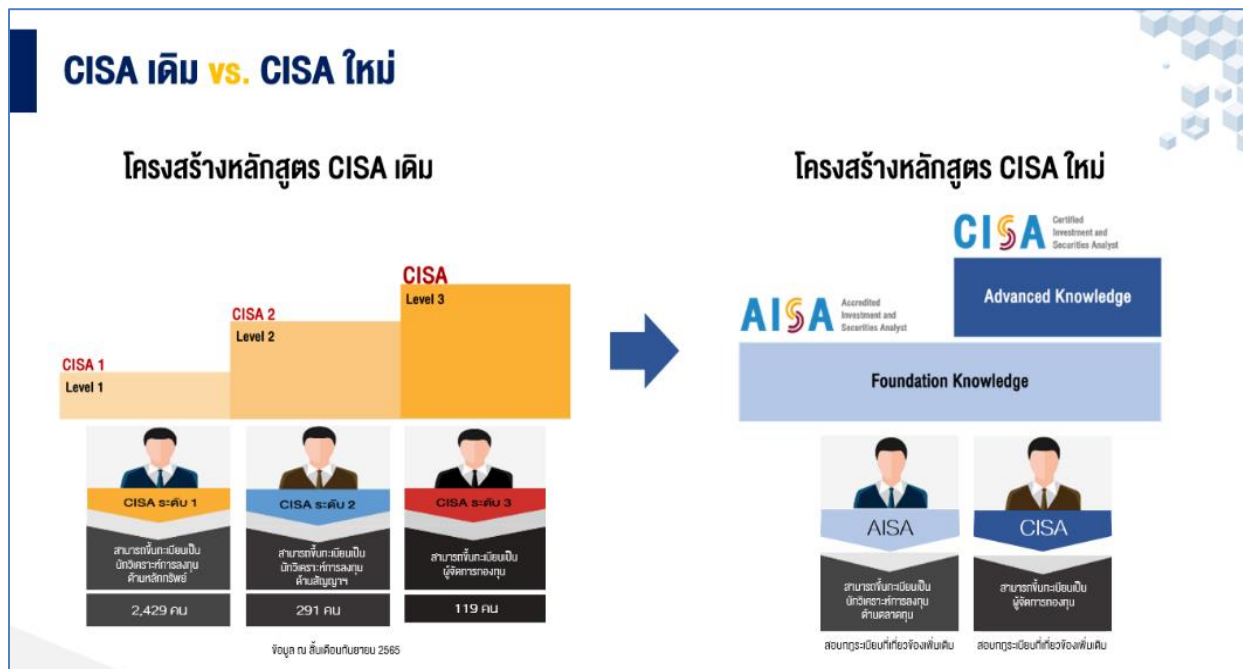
CISA เดิม vs. CISA ใหม่

โครงสร้างหลักสูตร CISA เดิม

CISA 1
Level 1

CISA 2
Level 2

CISA
Level 3

CISA ระดับ 1
สามารถขึ้นทะเบียนเป็นนักวิเคราะห์การลงทุนด้านหลักทรัพย์
2,429 คน

CISA ระดับ 2
สามารถขึ้นทะเบียนเป็นนักวิเคราะห์การลงทุนด้านสัญญาฯ
291 คน

CISA ระดับ 3
สามารถขึ้นทะเบียนเป็นผู้จัดการกองทุน
119 คน

ข้อมูล ณ สิ้นเดือนกันยายน 2565

โครงสร้างหลักสูตร CISA ใหม่

CISA Certified Investment and Securities Analyst

Advanced Knowledge

AISA Accredited Investment and Securities Analyst

Foundation Knowledge

AISA
สามารถขึ้นทะเบียนเป็นนักวิเคราะห์การลงทุนด้านตลาดทุน
สอบกฎระเบียบที่เกี่ยวข้องเพิ่มเติม

CISA
สามารถขึ้นทะเบียนเป็นผู้จัดการกองทุน
สอบกฎระเบียบที่เกี่ยวข้องเพิ่มเติม